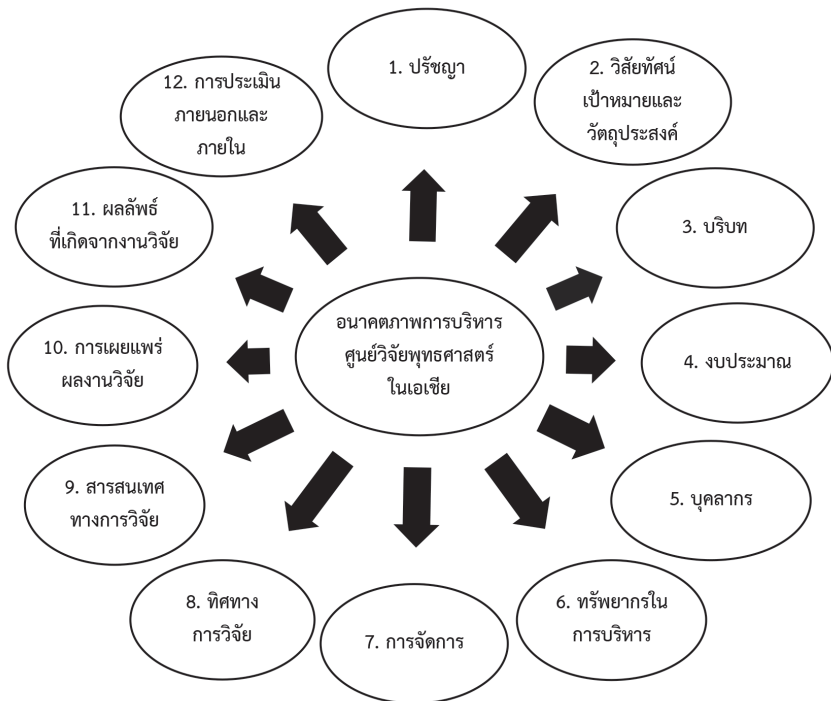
อนาคตภาพการบริหาร ศูนย์วิจัยพุทธศาสตร์ ในเอเชีย

1. ปรัชญา

2. วิสัยทัศน์ เป้าหมายและ วัตถุประสงค์

3. บริบท

4. งบประมาณ

5. บุคลากร

6. ทรัพยากรใน การบริหาร

7. การจัดการ

8. ทิศทาง การวิจัย

9. สารสนเทศ ทางการวิจัย

10. การเผยแพร่ ผลงานวิจัย

11. ผลลัพธ์ ที่เกิดจากงานวิจัย

12. การประเมิน ภายนอกและ ภายใน